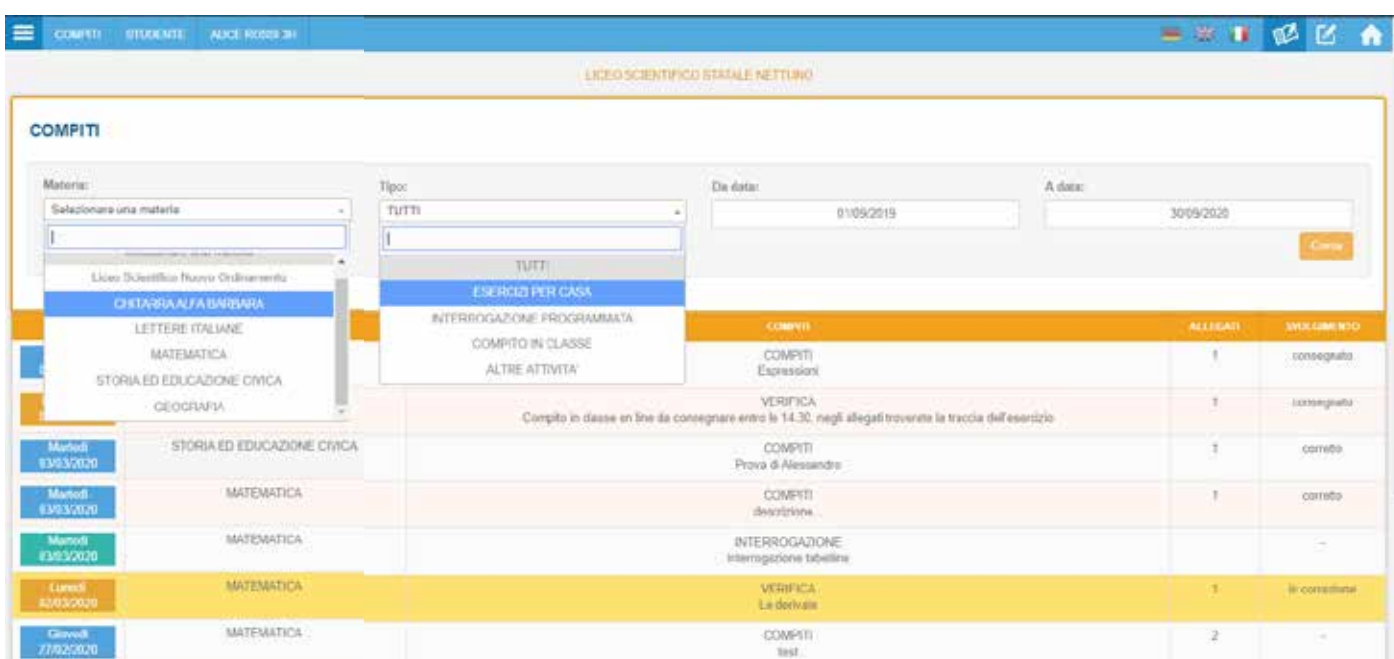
COMPITI STUDENTE ALICE ROSSI 3H

LICEO SCIENTIFICO STATALE NETTUNO

COMPITI

Materia:
Selezionare una materia
Liceo Scientifico Nuovo Ordinamento
CHITARRA ALFA BARBARA
LETTERE ITALIANE
MATEMATICA
STORIA ED EDUCAZIONE CIVICA
GEOGRAFIA

Tipo:
TUTTI
TUTTI
ESERCIZI PER CASA
INTERROGAZIONE PROGRAMMATA
COMPITO IN CLASSE
ALTRE ATTIVITA'

Da data:
01/09/2019

A data:
30/09/2020

Cerca

| | | COMPITI | ALLEGATI | SVOLGIMENTO |
|---|---|---|---|---|
| | | COMPITI Espressioni | 1 | consegnato |
| | | VERIFICA Compito in classe on line da consegnare entro le 14.30, negli allegati troverete la traccia dell'esercizio | 1 | consegnato |
| Martedì 03/03/2020 | STORIA ED EDUCAZIONE CIVICA | COMPITI Prova di Alessandro | 1 | corretto |
| Martedì 03/03/2020 | MATEMATICA | COMPITI descrizione | 1 | corretto |
| Martedì 03/03/2020 | MATEMATICA | INTERROGAZIONE interrogazione tabelline | | - |
| Lunedì 02/03/2020 | MATEMATICA | VERIFICA Le derivate | 1 | in correzione |
| Giovedì 27/02/2020 | MATEMATICA | COMPITI test | 2 | - |